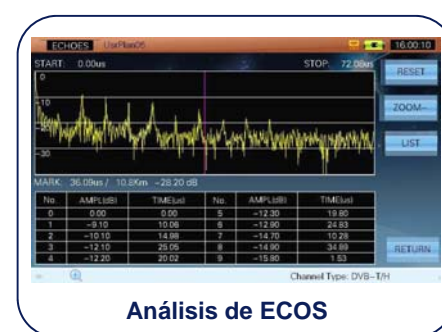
ECHOES UsrPlan05

16:00:10

START: 0.00us

STOP: 72.00us

0

-10

-20

-30

RESET

ZOOM-

LIST

MARK: 36.00us / 10.8Km -28.20 dB

| No. | AMPL(dB) | TIME(us) | No. | AMPL(dB) | TIME(us) |
|---|---|---|---|---|---|
| 0 | 0.00 | 0.00 | 5 | -12.30 | 19.80 |
| 1 | -9.10 | 10.06 | 6 | -12.90 | 24.83 |
| 2 | -10.10 | 14.98 | 7 | -14.70 | 10.28 |
| 3 | -12.10 | 25.05 | 8 | -14.90 | 34.89 |
| 4 | -12.20 | 20.02 | 9 | -15.90 | 1.53 |

RETURN

Channel Type: DVB-T/H

Análisis de ECOS